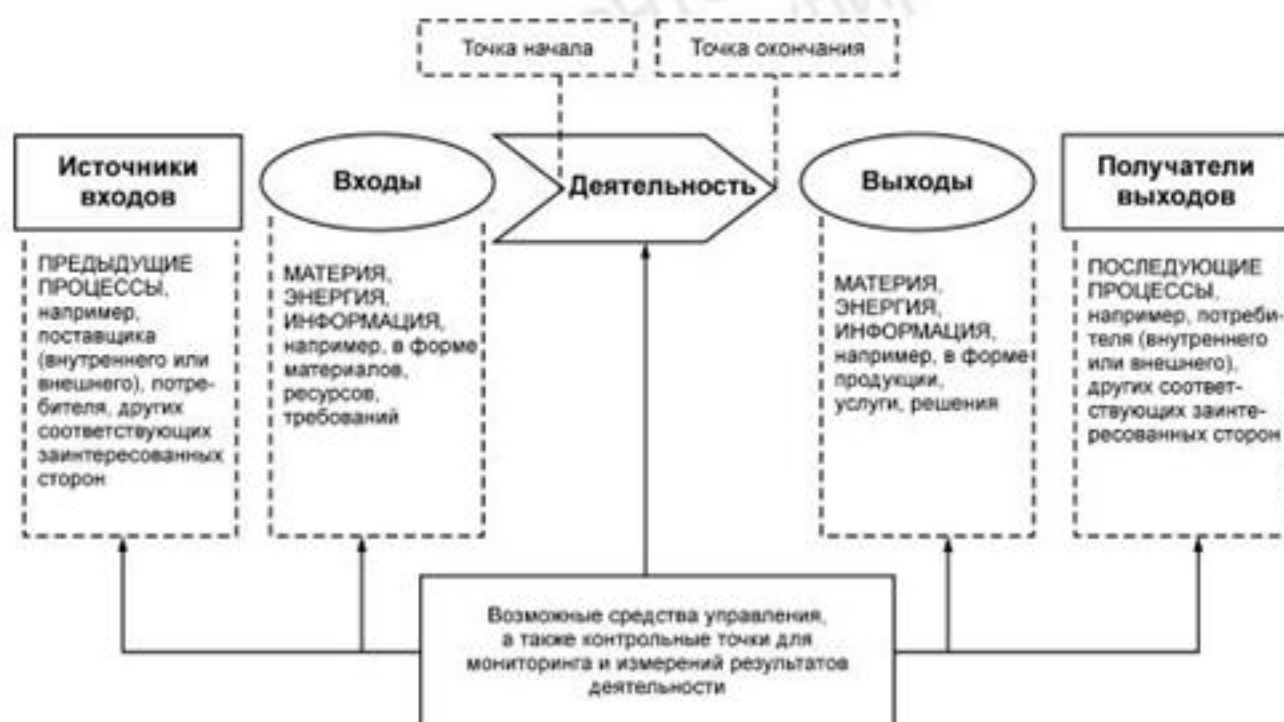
Точка начала

Точка окончания

Источники входов

Входы

Деятельность

Выходы

Получатели выходов

ПРЕДЫДУЩИЕ ПРОЦЕССЫ, например, поставщика (внутреннего или внешнего), потребителя, других соответствующих заинтересованных сторон

МАТЕРИЯ, ЭНЕРГИЯ, ИНФОРМАЦИЯ, например, в форме материалов, ресурсов, требований

МАТЕРИЯ, ЭНЕРГИЯ, ИНФОРМАЦИЯ, например, в форме продукции, услуги, решения

ПОСЛЕДУЮЩИЕ ПРОЦЕССЫ, например, потребителя (внутреннего или внешнего), других соответствующих заинтересованных сторон

Возможные средства управления, а также контрольные точки для мониторинга и измерений результатов деятельности